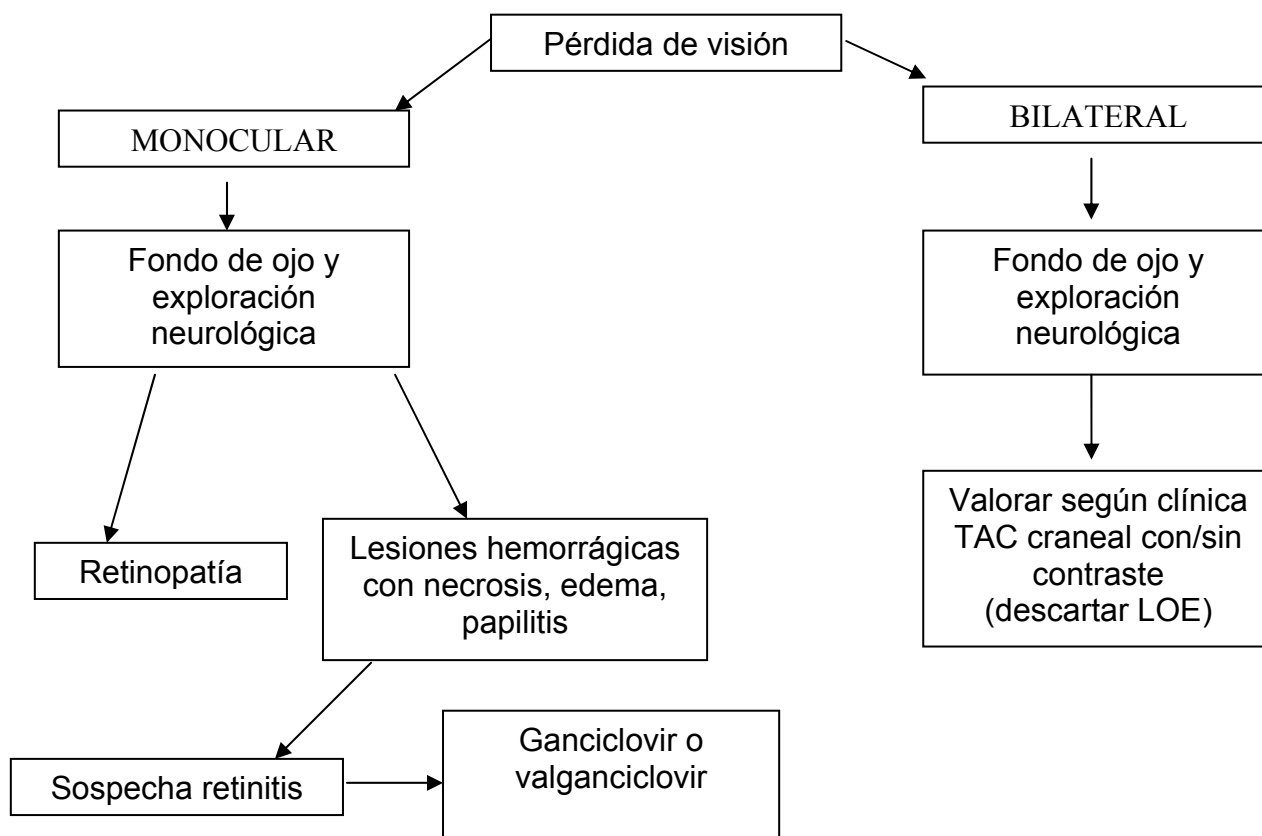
Pérdida de visión

MONOCULAR

Fondo de ojo y exploración neurológica

Retinopatía

Lesiones hemorrágicas con necrosis, edema, papilitis

Sospecha retinitis

Ganciclovir o valganciclovir

BILATERAL

Fondo de ojo y exploración neurológica

Valorar según clínica TAC craneal con/sin contraste (descartar LOE)